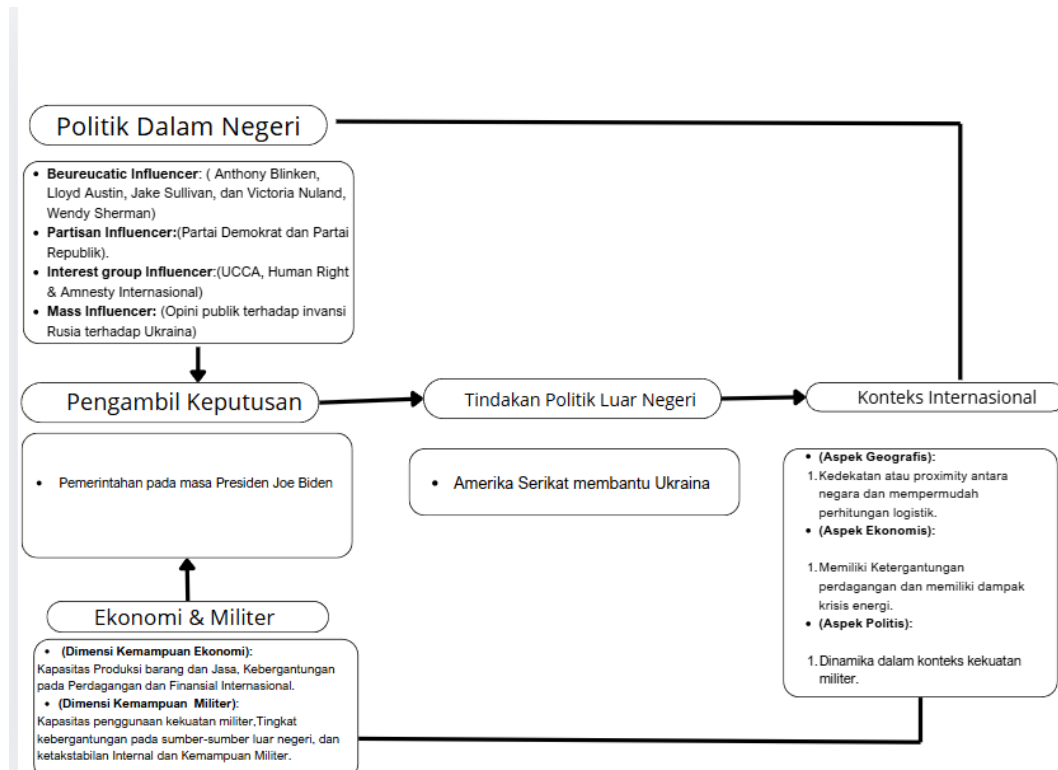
Politik Dalam Negeri

- **Beureucatic Influencer**: ( Anthony Blinken, Lloyd Austin, Jake Sullivan, dan Victoria Nuland, Wendy Sherman)
- **Partisan Influencer:**(Partai Demokrat dan Partai Republik).
- **Interest group Influencer**:(UCCA, Human Right & Amnesty Internasional)
- **Mass Influencer:** (Opini publik terhadap invansi Rusia terhadap Ukraina)

Pengambil Keputusan

Tindakan Politik Luar Negeri

Konteks Internasional

- Pemerintahan pada masa Presiden Joe Biden

- Amerika Serikat membantu Ukraina

- **(Aspek Geografis):**
1. Kedekatan atau proximity antara negara dan mempermudah perhitungan logistik.
- **(Aspek Ekonomis):**
1. Memiliki Ketergantungan perdagangan dan memiliki dampak krisis energi.
- **(Aspek Politis):**
1. Dinamika dalam konteks kekuatan militer.

Ekonomi & Militer

- **(Dimensi Kemampuan Ekonomi):**
Kapasitas Produksi barang dan Jasa, Kebergantungan pada Perdagangan dan Finansial Internasional.
- **(Dimensi Kemampuan Militer):**
Kapasitas penggunaan kekuatan militer,Tingkat kebergantungan pada sumber-sumber luar negeri, dan ketakstabilan Internal dan Kemampuan Militer.